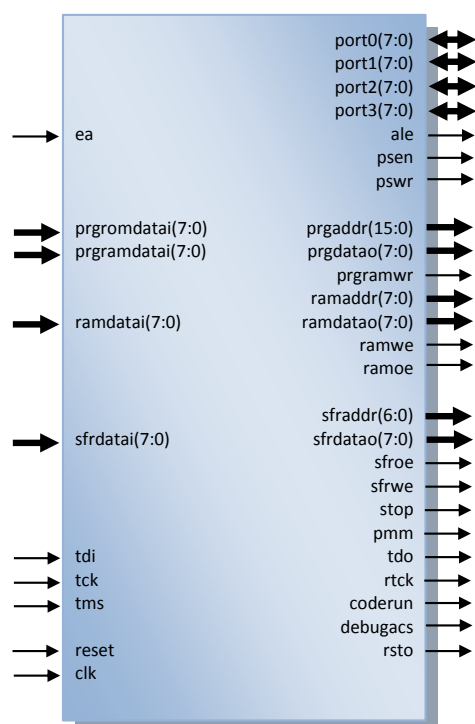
ea

prgromdatai(7:0)
prgramdatai(7:0)

ramdatai(7:0)

sfrdatai(7:0)

tdi
tck
tms

reset
clk

port0(7:0)
port1(7:0)
port2(7:0)
port3(7:0)
ale
psen
pswr

prgaddr(15:0)
prgdatao(7:0)
prgramwr
ramaddr(7:0)
ramdatao(7:0)
ramwe
ramoe

sfraddr(6:0)
sfrdatao(7:0)
sfroe
sfrwe
stop
pmm
tdo
rtck
coderun
debugacs
rsto